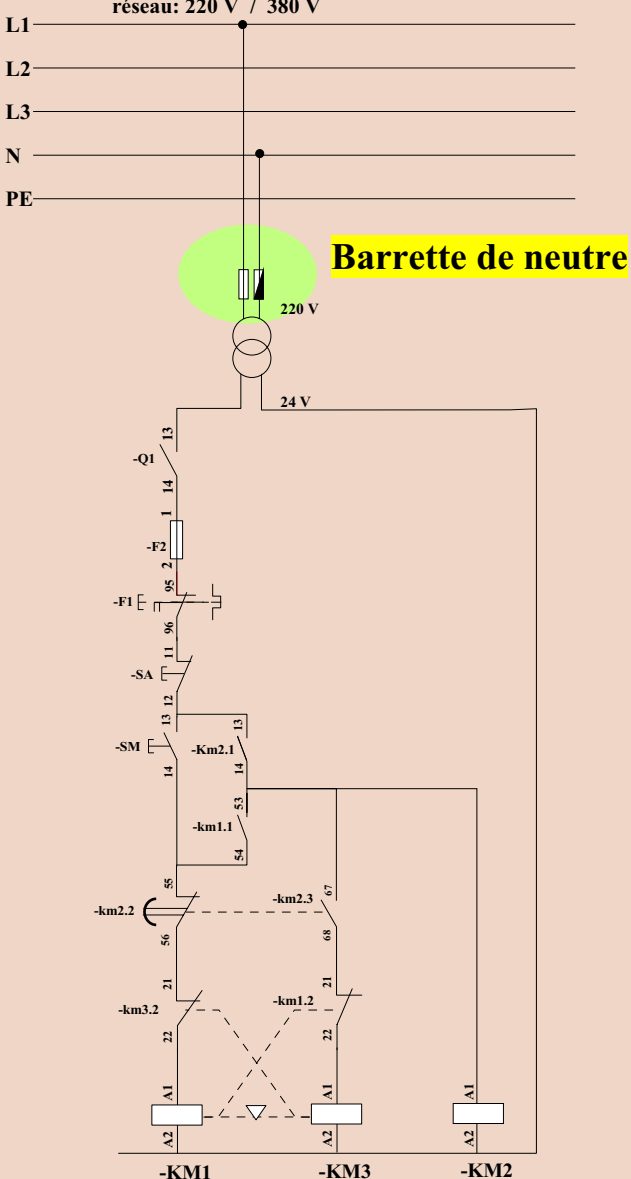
réseau: 220 V / 380 V

L1

L2

L3

N

PE

Barrette de neutre

220 V

24 V

-Q1 13 14

-F2 1 2

-F1 95 96

-SA 11 12

-SM 13 14

-Km2.1 13 14

-km1.1 53 54

-km2.2 55 56

-km2.3 67 68

-km3.2 21 22

-km1.2 21 22

A1 A2 -KM1

A1 A2 -KM3

A1 A2 -KM2